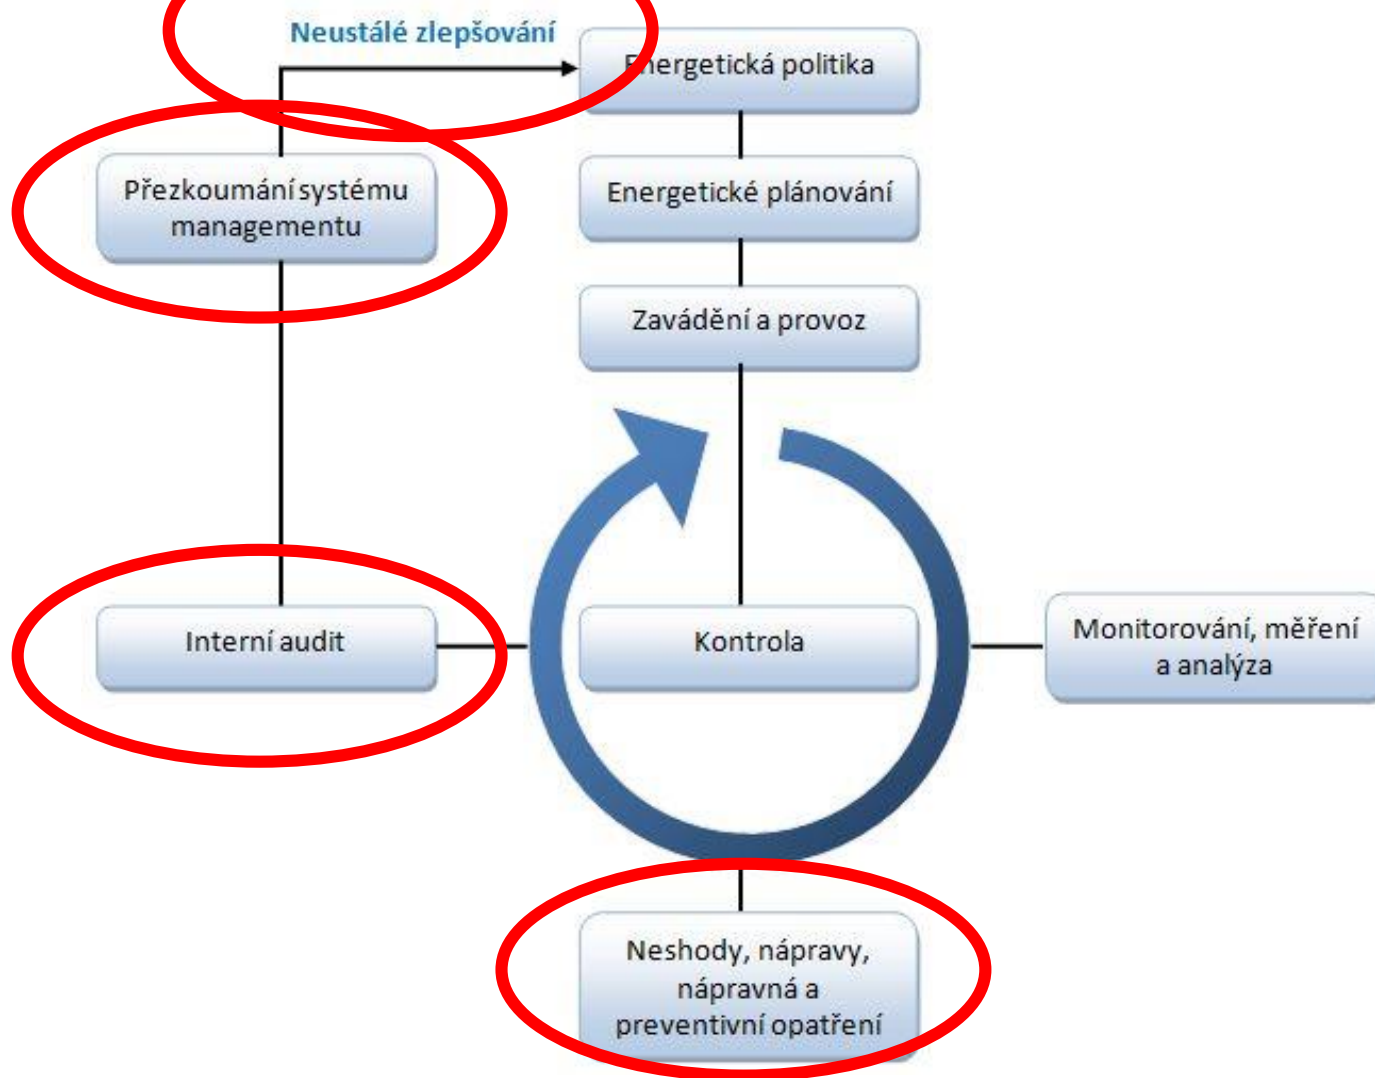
Neustálé zlepšování

Energetická politika

Energetické plánování

Zavádění a provoz

Přezkoumání systému managementu

Interní audit

Kontrola

Monitorování, měření a analýza

Neshody, nápravy, nápravná a preventivní opatření